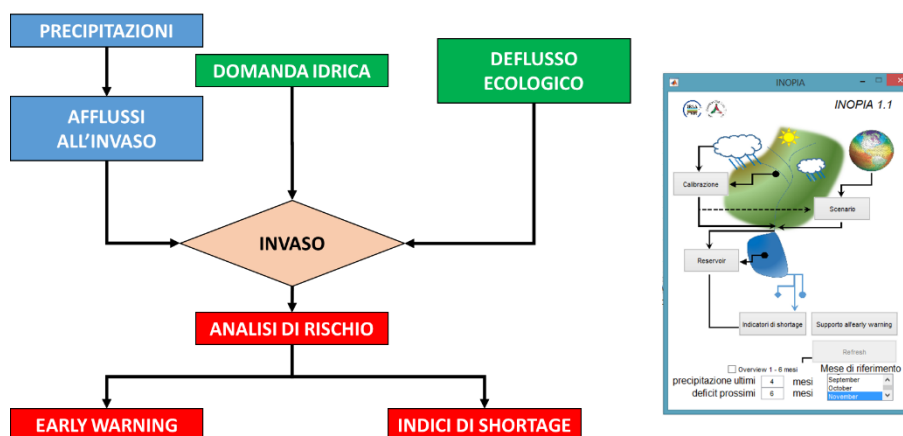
PRECIPITAZIONI

AFFLUSSI ALL'INVASO

DOMANDA IDRICA

DEFLUSSO ECOLOGICO

INVASO

ANALISI DI RISCHIO

EARLY WARNING

INDICI DI SHORTAGE

INOPIA

INOPIA 1.1

Calibrazione

Scenario

Reservoir

Indicatori di shortage

Supporto all'early warning

Refresh

Overview 1 - 6 mesi

Mese di riferimento

precipitazione ultimi 4 mesi

deficit prossimi 6 mesi

September
October
November